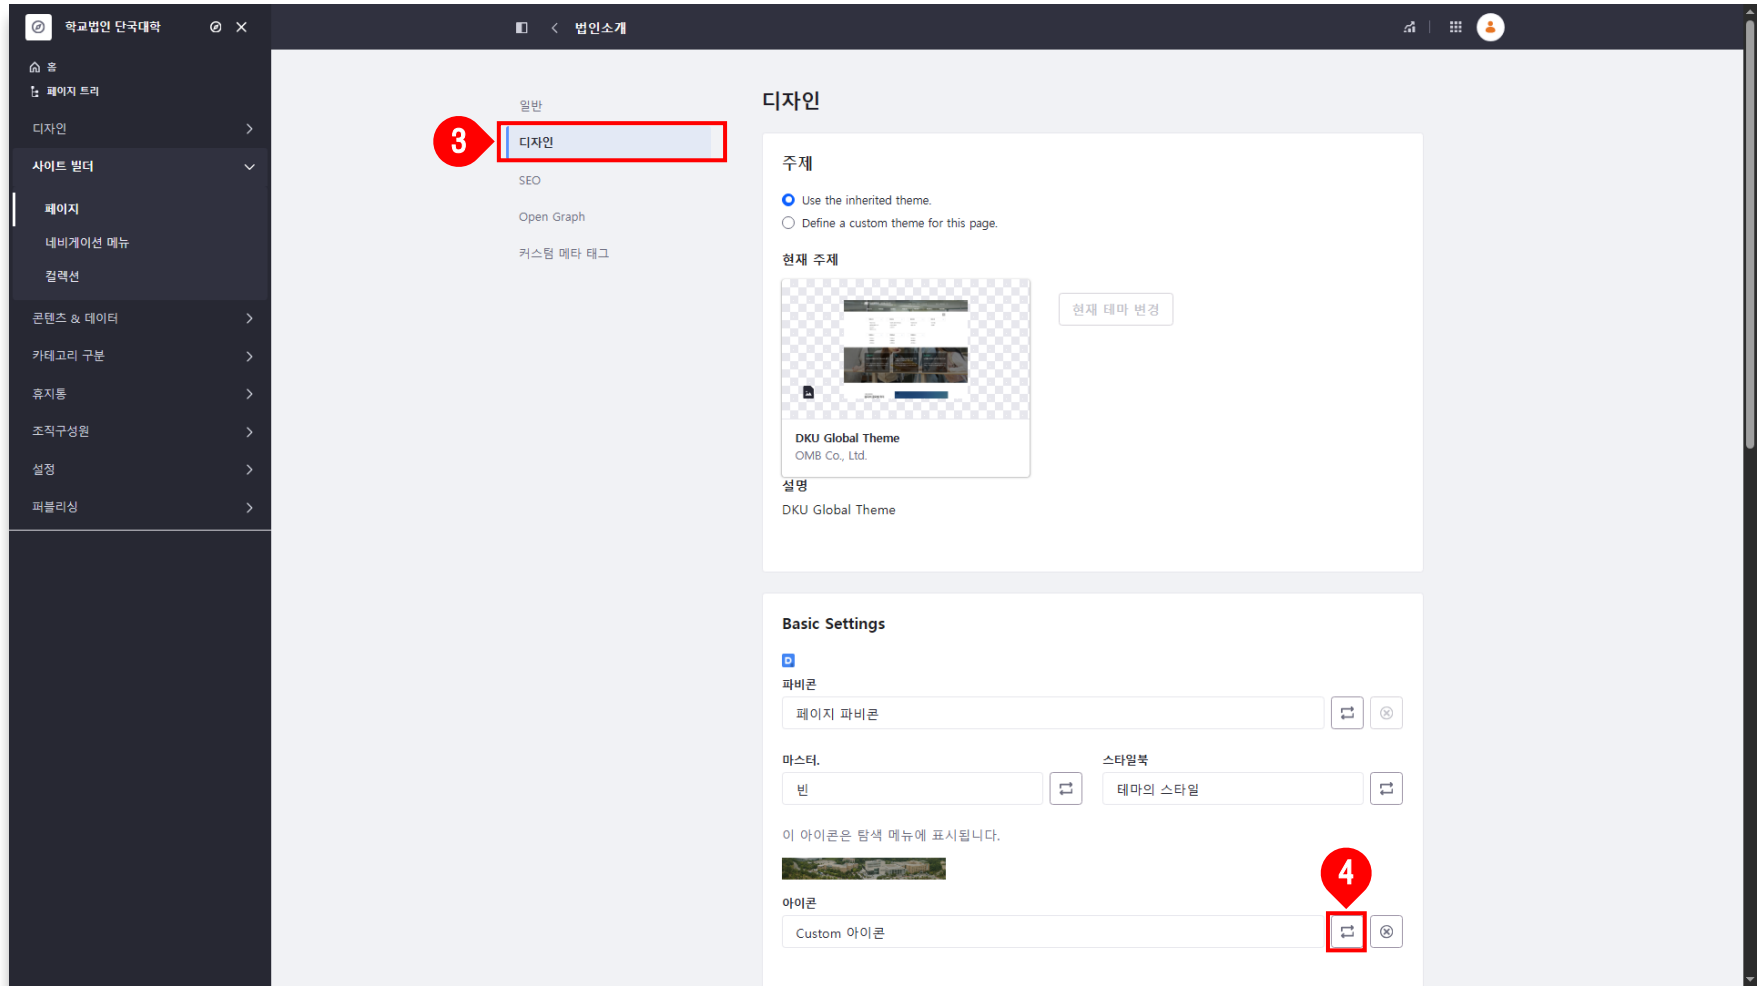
학교법인 단국대학

홈
페이지 트리
디자인
사이트 빌더
페이지
네비게이션 메뉴
컬렉션
콘텐츠 & 데이터
카테고리 구분
휴지통
조직구성원
설정
퍼블리싱

법인소개

일반
3
디자인
SEO
Open Graph
커스텀 메타 태그

디자인

주제
Use the inherited theme.
Define a custom theme for this page.
현재 주제
DKU Global Theme
OMB Co., Ltd.
현재 테마 변경
설명
DKU Global Theme

Basic Settings
파비콘
페이지 파비콘
마스터.
빈
스타일북
테마의 스타일
이 아이콘은 탐색 메뉴에 표시됩니다.
4
아이콘
Custom 아이콘